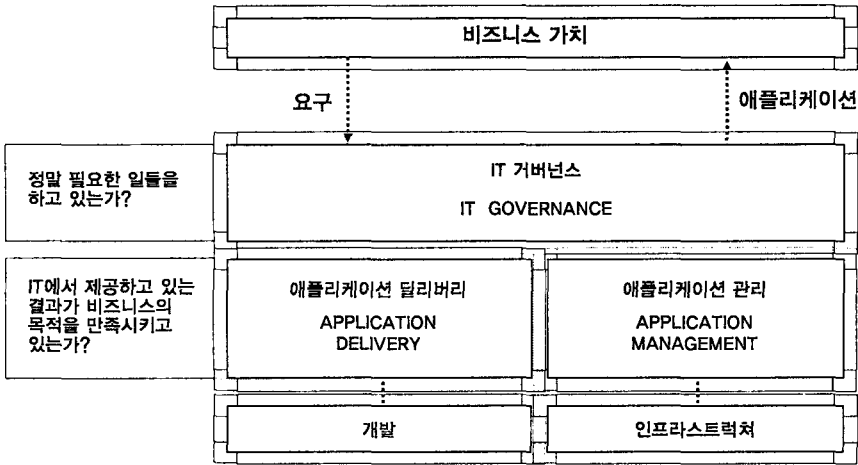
비즈니스 가치

요구

애플리케이션

정말 필요한 일들을 하고 있는가?

IT 거버넌스

IT GOVERNANCE

IT에서 제공하고 있는 결과가 비즈니스의 목적을 만족시키고 있는가?

애플리케이션 딜리버리

APPLICATION DELIVERY

애플리케이션 관리

APPLICATION MANAGEMENT

개발

인프라스트럭처